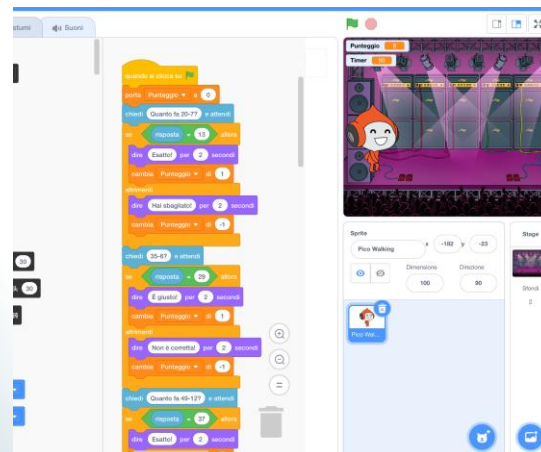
stumi Suoni

quando si clicca su
porta Punteggio a 0
chiedi Quanto fa 20-7? e attendi
se risposta = 13 allora
dire Esatto! per 2 secondi
cambia Punteggio di 1
altrimenti
dire Hai sbagliato! per 2 secondi
cambia Punteggio di -1
chiedi 35-6? e attendi
se risposta = 29 allora
dire È giusto! per 2 secondi
cambia Punteggio di 1
altrimenti
dire Non è corretta! per 2 secondi
cambia Punteggio di -1
chiedi Quanto fa 49-12? e attendi
se risposta = 37 allora
dire Esatto! per 2 secondi

30
30

Punteggio 0
Timer 10

Sprite Pico Walking x -182 y -23
Dimensione 100 Direzione 90
Pico Wal...
Stage
Sfondi
2